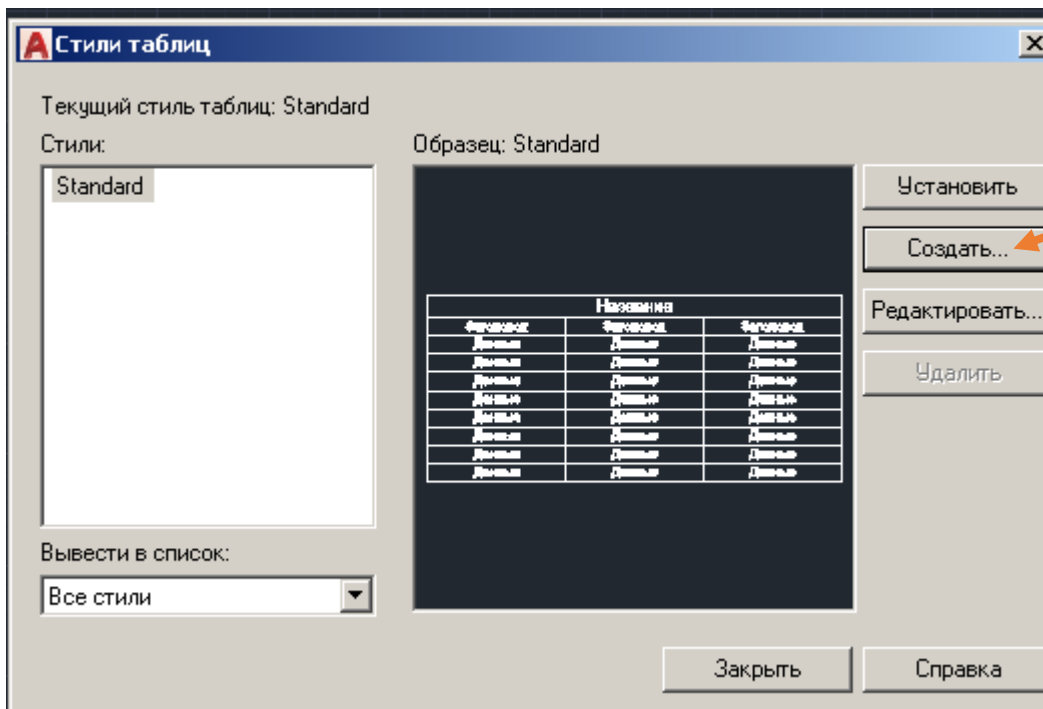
Стили таблиц

Текущий стиль таблиц: Standard

Стили:

Standard

Образец: Standard

| Название | | |
|---|---|---|
| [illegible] | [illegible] | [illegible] |
| Данные | Данные | Данные |
| Данные | Данные | Данные |
| Данные | Данные | Данные |
| Данные | Данные | Данные |
| Данные | Данные | Данные |
| Данные | Данные | Данные |
| Данные | Данные | Данные |
| Данные | Данные | Данные |

Установить

Создать...

Редактировать...

Удалить

Вывести в список:

Все стили

Закрыть

Справка